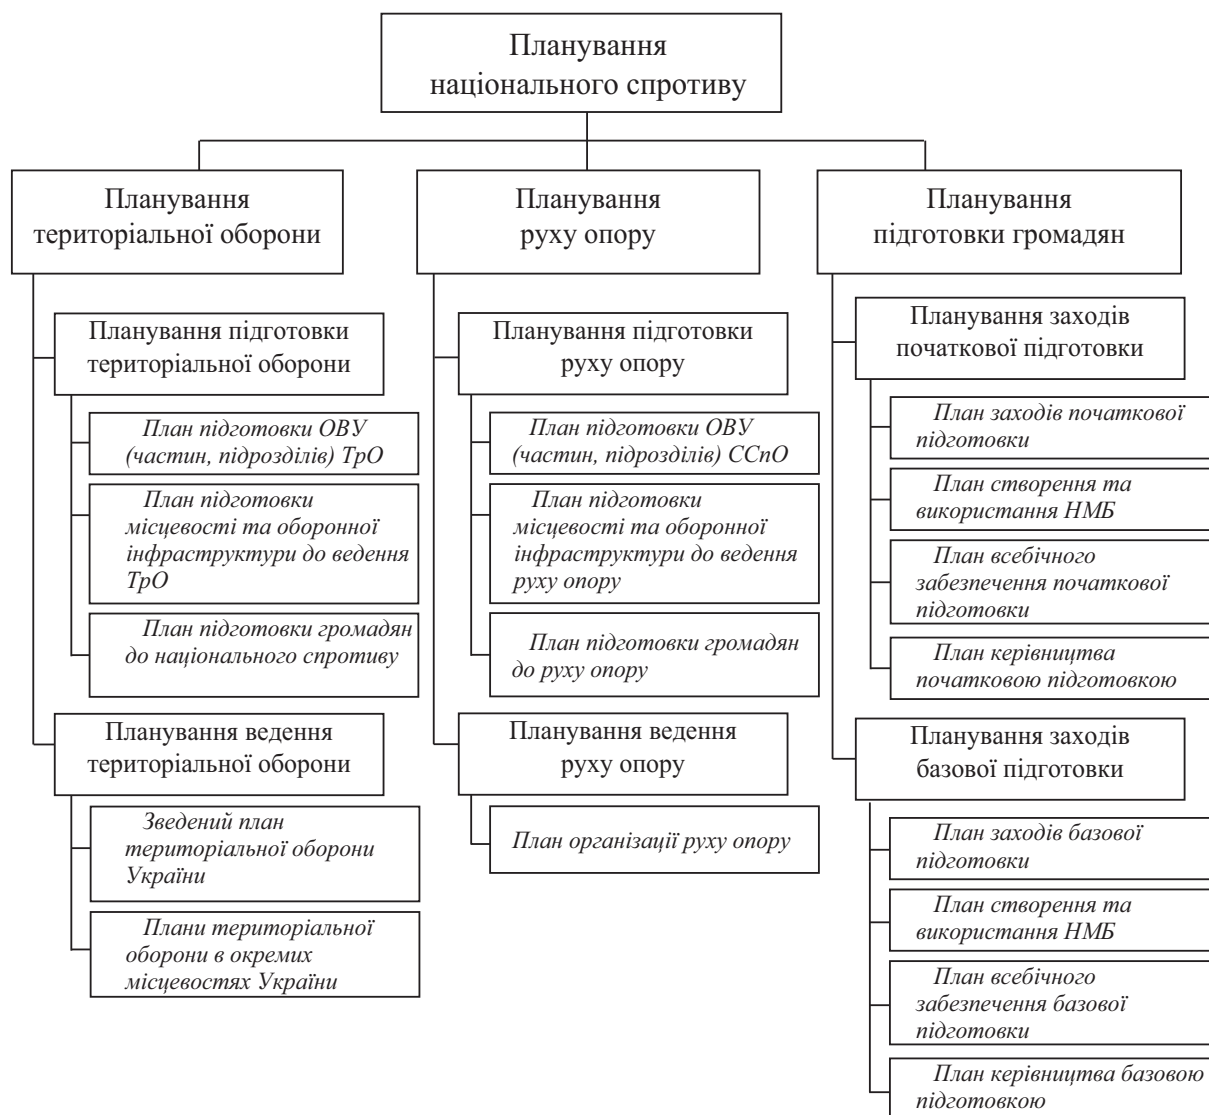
Планування національного спротиву

Планування територіальної оборони

Планування підготовки територіальної оборони

План підготовки ОВУ (частин, підрозділів) ТрО

План підготовки місцевості та оборонної інфраструктури до ведення ТрО

План підготовки громадян до національного спротиву

Планування ведення територіальної оборони

Зведений план територіальної оборони України

Плани територіальної оборони в окремих місцевостях України

Планування руху опору

Планування підготовки руху опору

План підготовки ОВУ (частин, підрозділів) ССпО

План підготовки місцевості та оборонної інфраструктури до ведення руху опору

План підготовки громадян до руху опору

Планування ведення руху опору

План організації руху опору

Планування підготовки громадян

Планування заходів початкової підготовки

План заходів початкової підготовки

План створення та використання НМБ

План всебічного забезпечення початкової підготовки

План керівництва початковою підготовкою

Планування заходів базової підготовки

План заходів базової підготовки

План створення та використання НМБ

План всебічного забезпечення базової підготовки

План керівництва базовою підготовкою